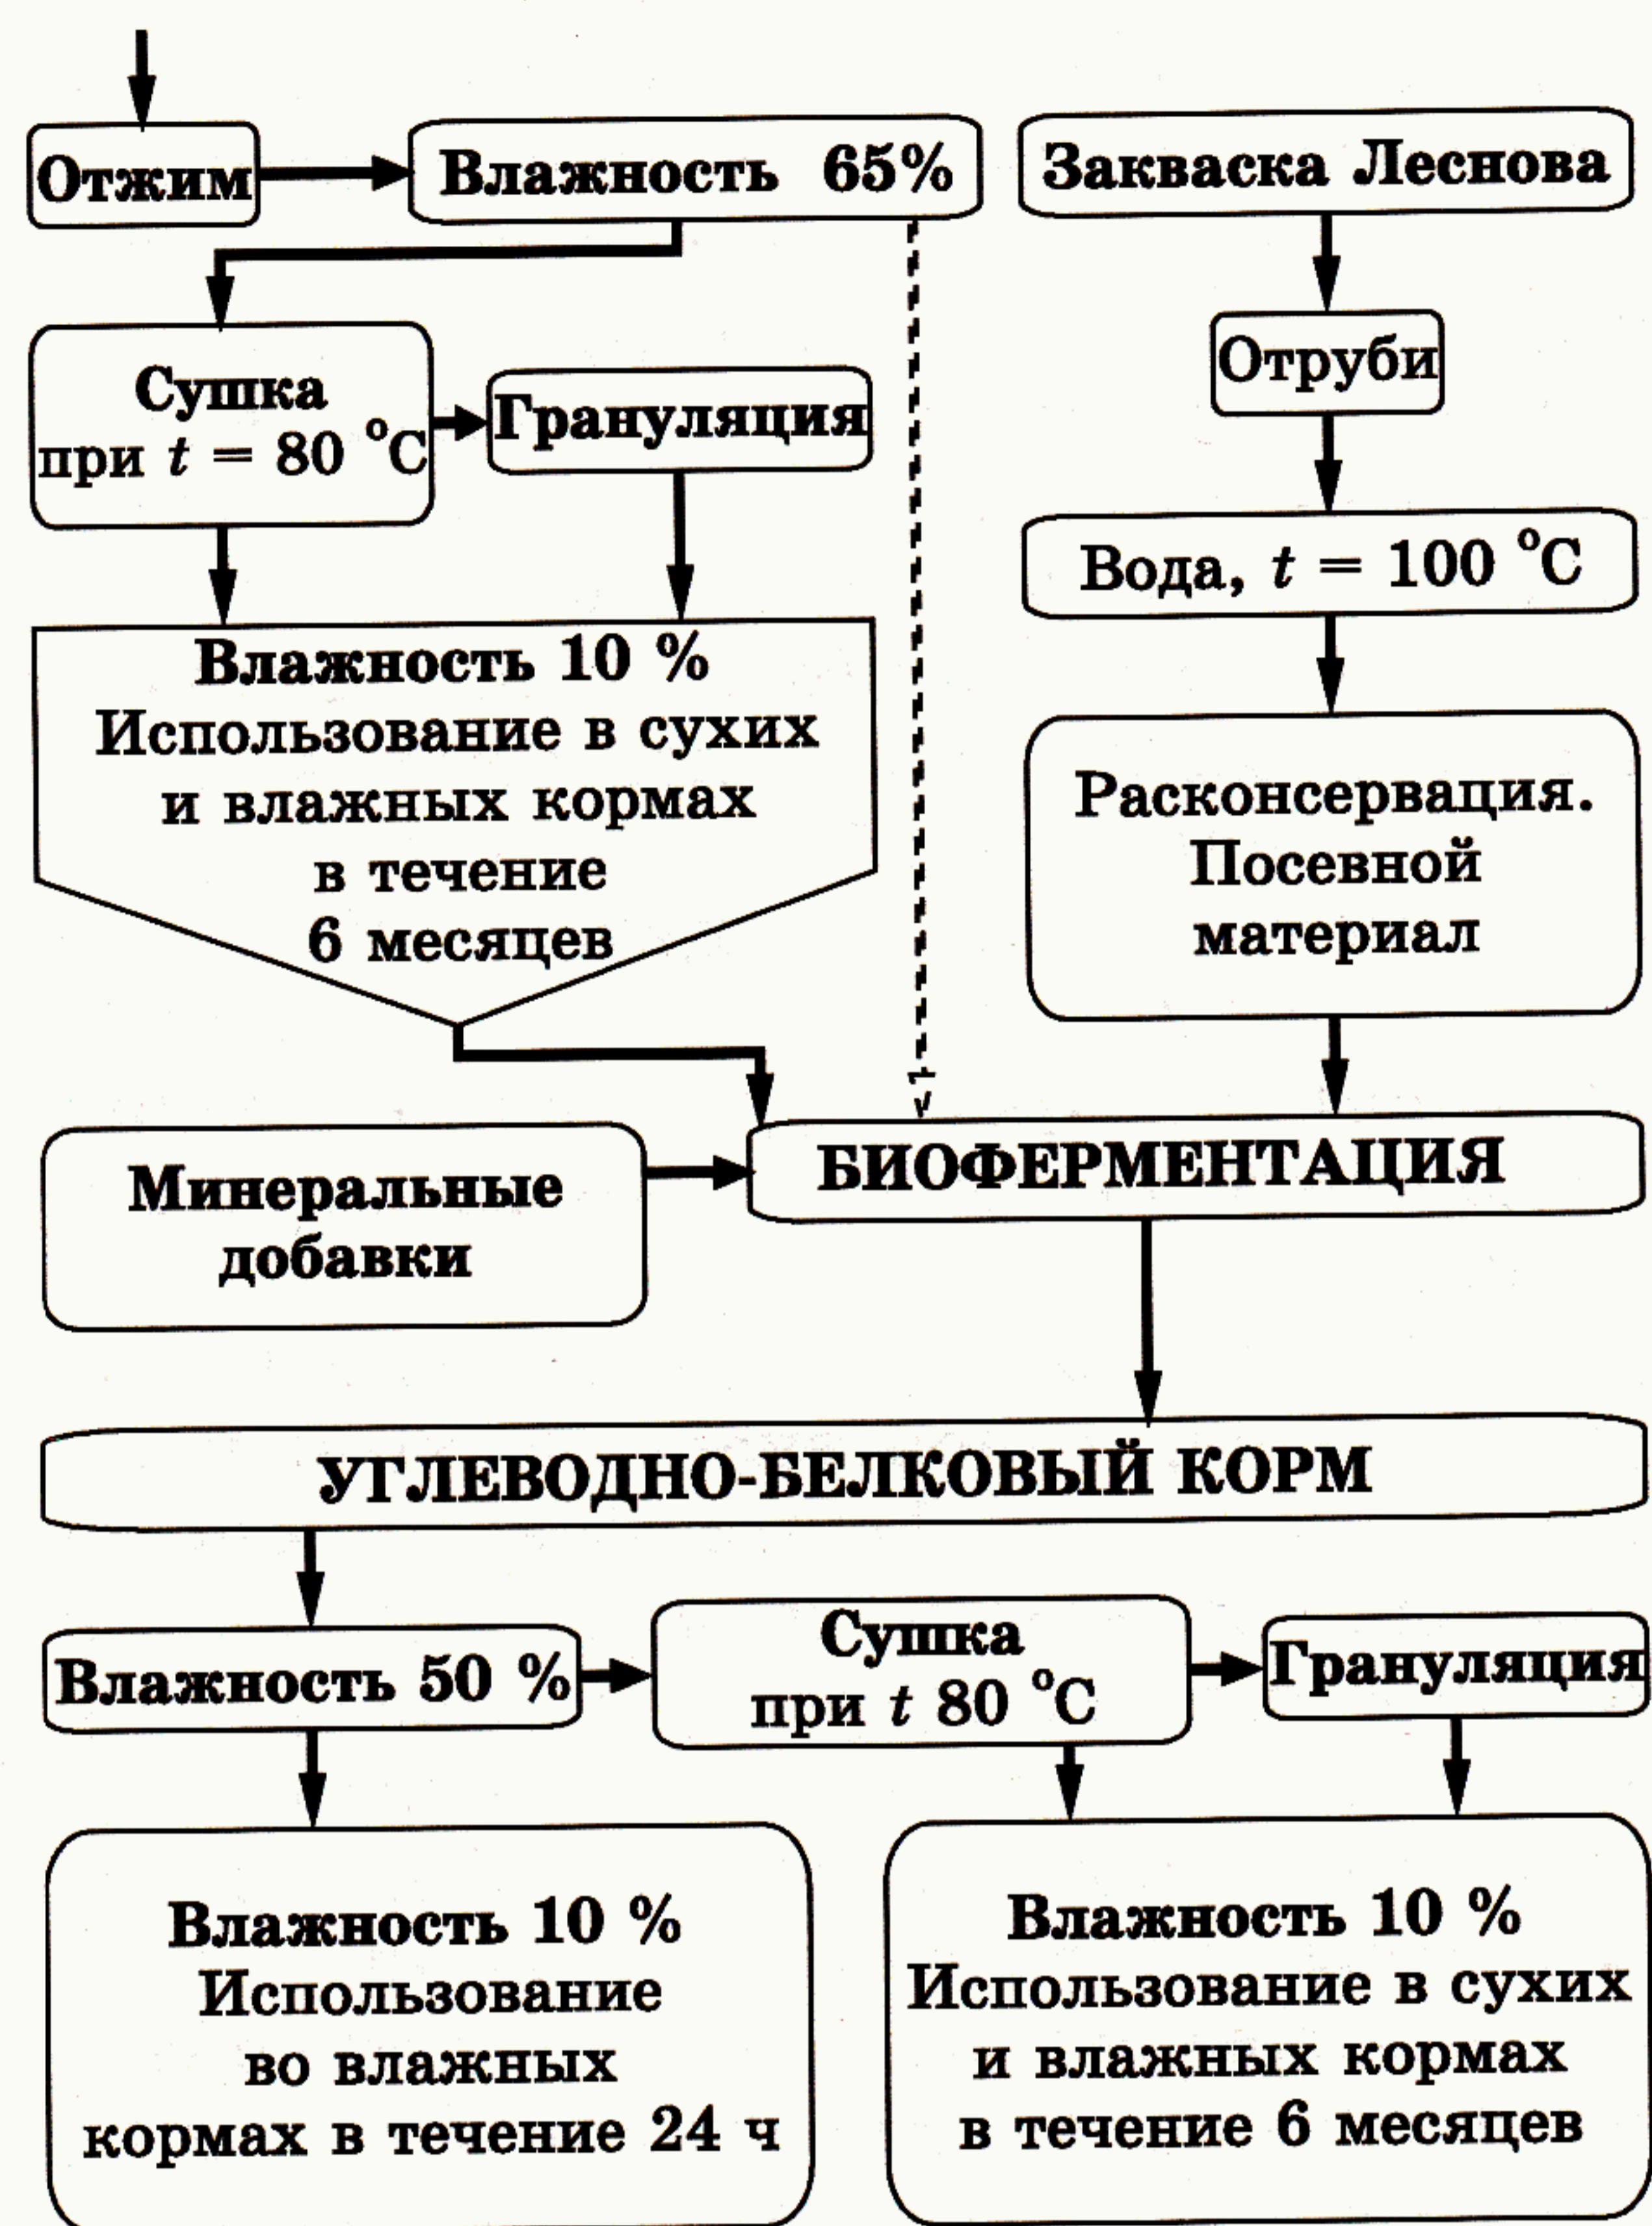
Отжим

Влажность 65%

Закваска Леснова

Сушка при $t$ = 80 °C

Грануляция

Отруби

Вода, $t$ = 100 °C

Влажность 10 % Использование в сухих и влажных кормах в течение 6 месяцев

Расконсервация. Посевной материал

Минеральные добавки

БИОФЕРМЕНТАЦИЯ

УГЛЕВОДНО-БЕЛКОВЫЙ КОРМ

Влажность 50 %

Сушка при $t$ 80 °C

Грануляция

Влажность 10 % Использование во влажных кормах в течение 24 ч

Влажность 10 % Использование в сухих и влажных кормах в течение 6 месяцев